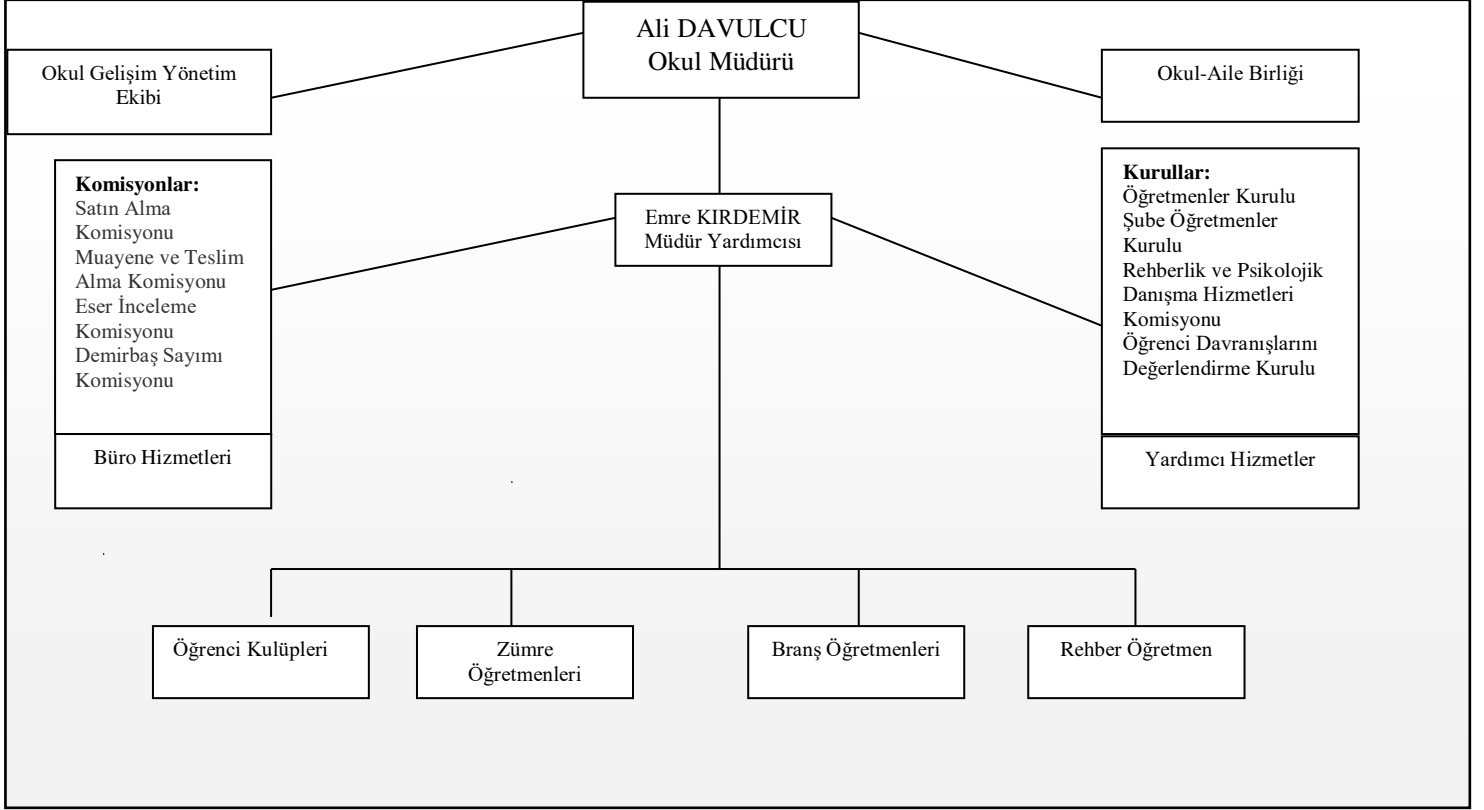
Ali DAVULCU
Okul Müdürü

Okul Gelişim Yönetim Ekibi

Okul-Aile Birliği

Komisyonlar:
Satın Alma Komisyonu
Muayene ve Teslim Alma Komisyonu
Eser İnceleme Komisyonu
Demirbaş Sayımı Komisyonu

Büro Hizmetleri

Emre KIRDEMİR
Müdür Yardımcısı

Kurullar:
Öğretmenler Kurulu
Şube Öğretmenler Kurulu
Rehberlik ve Psikolojik Danışma Hizmetleri Komisyonu
Öğrenci Davranışlarını Değerlendirme Kurulu

Yardımcı Hizmetler

Öğrenci Kulüpleri

Zümre Öğretmenleri

Branş Öğretmenleri

Rehber Öğretmen